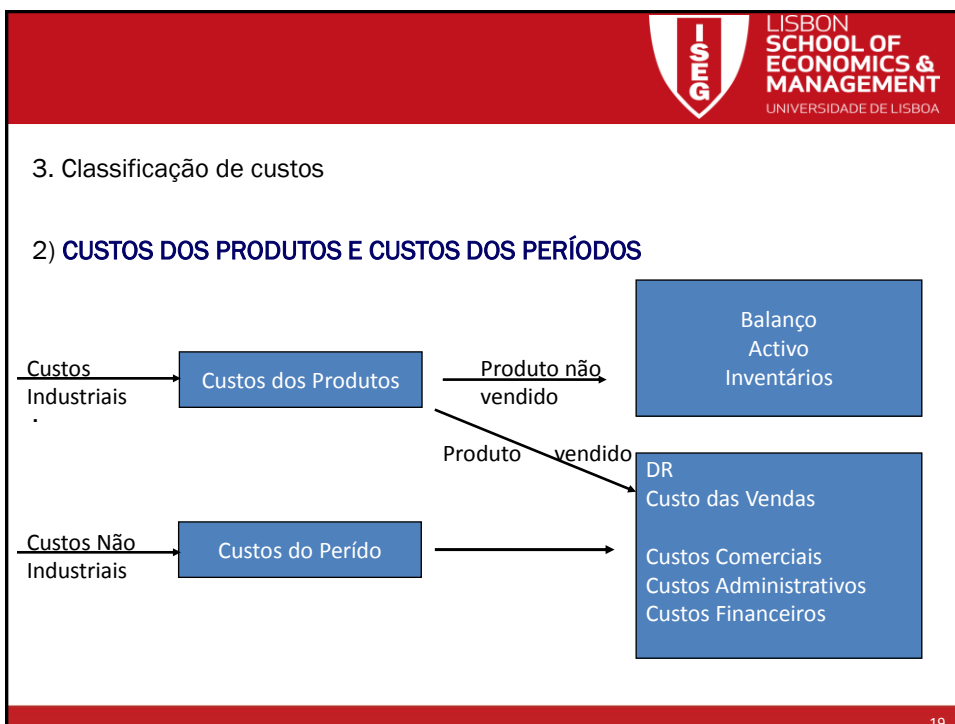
ISEG LISBON SCHOOL OF ECONOMICS & MANAGEMENT UNIVERSIDADE DE LISBOA

3. Classificação de custos

2) CUSTOS DOS PRODUTOS E CUSTOS DOS PERÍODOS

Custos Industriais

Custos dos Produtos

Produto não vendido

Balanço
Activo
Inventários

Produto vendido

DR
Custo das Vendas

Custos Comerciais
Custos Administrativos
Custos Financeiros

Custos Não Industriais

Custos do Perído

19